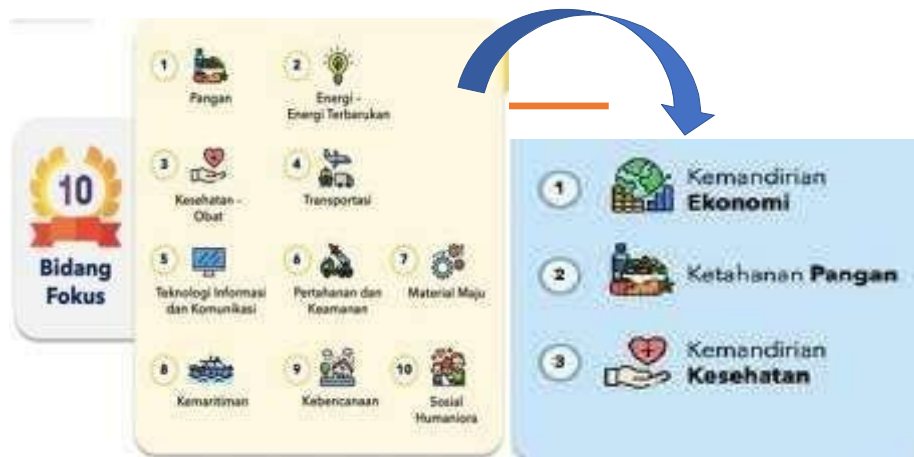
10
Bidang Fokus

1 Pangan

2 Energi - Energi Terbarukan

3 Kesehatan - Obat

4 Transportasi

5 Teknologi Informasi dan Komunikasi

6 Pertahanan dan Keamanan

7 Material Maju

8 Kemaritiman

9 Kebencanaan

10 Sosial Humaniora

1 Kemandirian Ekonomi

2 Ketahanan Pangan

3 Kemandirian Kesehatan